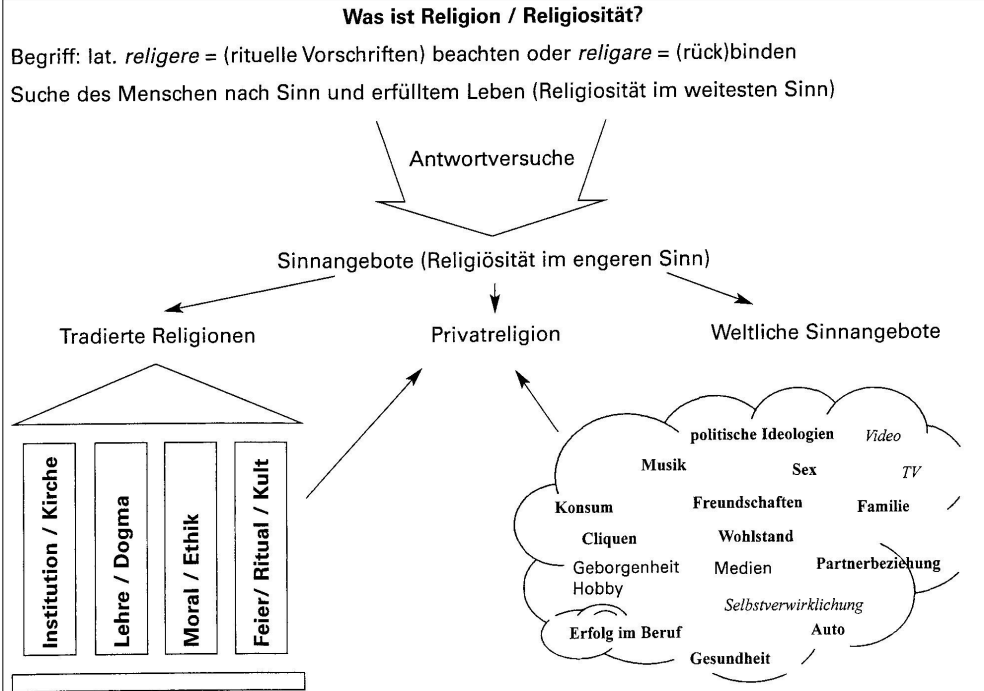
**Was ist Religion / Religiosität?**

Begriff: lat. *religere* = (rituelle Vorschriften) beachten oder *religare* = (rück)binden

Suche des Menschen nach Sinn und erfülltem Leben (Religiosität im weitesten Sinn)

Antwortversuche

Sinnangebote (Religiösität im engeren Sinn)

Tradierte Religionen

Privatreligion

Weltliche Sinnangebote

Institution / Kirche

Lehre / Dogma

Moral / Ethik

Feier/ Ritual / Kult

politische Ideologien

*Video*

Musik

Sex

*TV*

Konsum

Freundschaften

Familie

Cliquen

Wohlstand

Geborgenheit

Medien

Partnerbeziehung

Hobby

*Selbstverwirklichung*

Erfolg im Beruf

Auto

Gesundheit